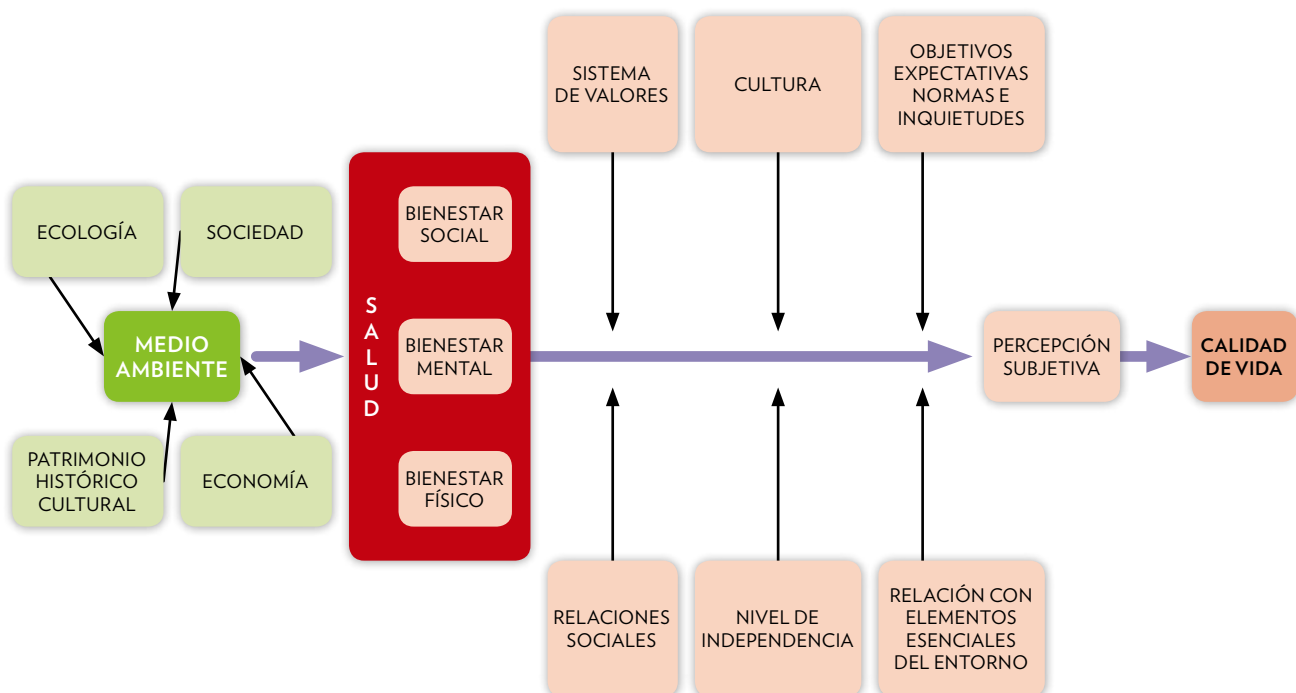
SISTEMA DE VALORES

CULTURA

OBJETIVOS EXPECTATIVAS NORMAS E INQUIETUDES

ECOLOGÍA

SOCIEDAD

MEDIO AMBIENTE

PATRIMONIO HISTÓRICO CULTURAL

ECONOMÍA

SALUD

BIENESTAR SOCIAL

BIENESTAR MENTAL

BIENESTAR FÍSICO

PERCEPCIÓN SUBJETIVA

CALIDAD DE VIDA

RELACIONES SOCIALES

NIVEL DE INDEPENDENCIA

RELACIÓN CON ELEMENTOS ESENCIALES DEL ENTORNO